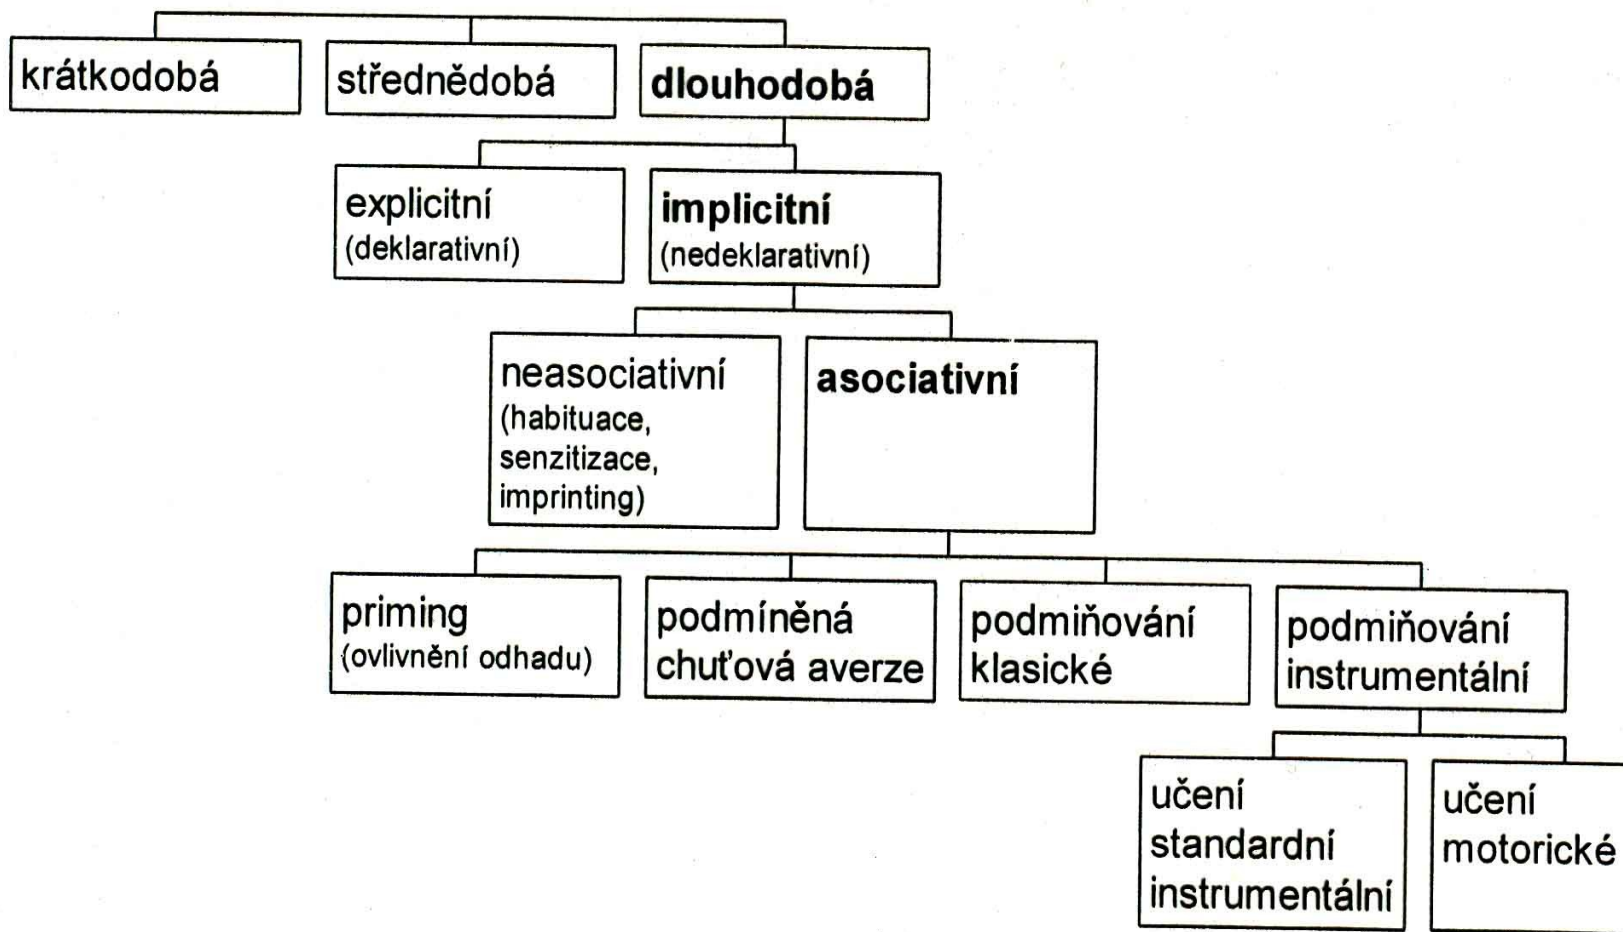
krátkodobá

střednědobá

dlouhodobá

explicitní (deklarativní)

implicitní (nedeklarativní)

neasociativní (habituace, senzitizace, imprinting)

asociativní

priming (ovlivnění odhadu)

podmíněná chuťová averze

podmiňování klasické

podmiňování instrumentální

učení standardní instrumentální

učení motorické